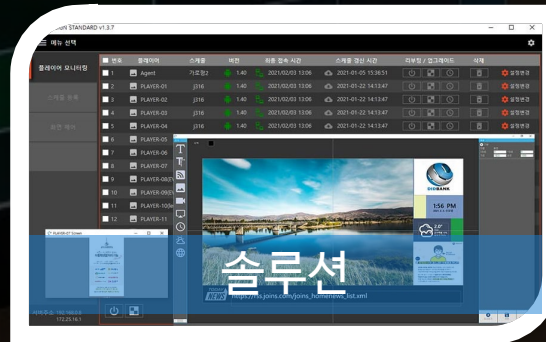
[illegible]ON STANDARD v1.3.7

메뉴 선택

플레이어 모니터링

스케쥴 관리

회원 정보

| | 번호 | 플레이어 | 스케쥴 | 버전 | 최종 접속 시간 | 스케쥴 갱신 시간 | 리부팅 / 업그레이드 | 삭제 | |
|---|---|---|---|---|---|---|---|---|---|
| | 1 | Agent | 가로형2 | 1.40 | 2021/02/03 13:06 | 2021-01-05 15:38:51 | | | 설정변경 |
| | 2 | PLAYER-01 | j316 | 1.40 | 2021/02/03 13:06 | 2021-01-22 14:13:47 | | | 설정변경 |
| | 3 | PLAYER-02 | j316 | 1.40 | 2021/02/03 13:06 | 2021-01-22 14:13:47 | | | 설정변경 |
| | 4 | PLAYER-03 | j316 | 1.40 | 2021/02/03 13:06 | 2021-01-22 14:13:47 | | | 설정변경 |
| | 5 | PLAYER-04 | j316 | 1.40 | 2021/02/03 13:06 | 2021-01-22 14:13:47 | | | 설정변경 |
| | 6 | PLAYER-05 | | | | | | | |
| | 7 | PLAYER-06 | | | | | | | |
| | 8 | PLAYER-07 | | | | | | | |
| | 9 | PLAYER-08/0 | | | | | | | |
| | 10 | PLAYER-09/0 | | | | | | | |
| | 11 | PLAYER-10/0 | | | | | | | |
| | 12 | PLAYER-11 | | | | | | | |

PLAYER-01 Screen

BIOBANK

1:56 PM

2.0°

솔루션

TODAY NEWS

https://rss.joins.com/joins_homenews_list.xml

서버주소 192.168.0.8

172.25.16.1